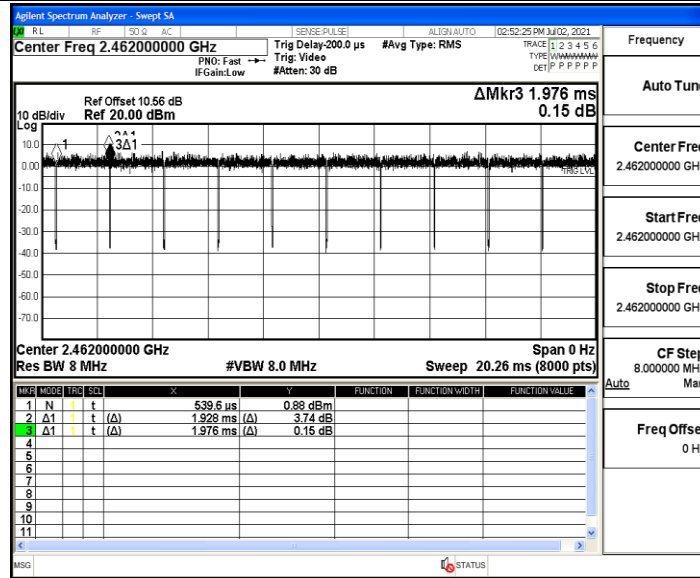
Agilent Spectrum Analyzer - Swept SA
RL RF 50 Ω AC SENSE:PULSE ALIGN AUTO 02:52:25 PM Jul 02, 2021
Center Freq 2.462000000 GHz
PNO: Fast IFGain:Low
Trig Delay-200.0 µs Trig: Video #Atten: 30 dB
#Avg Type: RMS
TRACE 1 2 3 4 5 6 TYPE WWWWWW DET P P P P P P
Frequency

10 dB/div Log
Ref Offset 10.56 dB
Ref 20.00 dBm
ΔMkr3 1.976 ms
0.15 dB
1
2Δ1
3Δ1
TRIG LVL
10.0
0.00
-10.0
-20.0
-30.0
-40.0
-50.0
-60.0
-70.0
Center 2.462000000 GHz
Res BW 8 MHz
#VBW 8.0 MHz
Span 0 Hz
Sweep 20.26 ms (8000 pts)

| MKR | MODE | TRC | SCL | X | | Y | | FUNCTION | FUNCTION WIDTH | FUNCTION VALUE |
|---|---|---|---|---|---|---|---|---|---|---|
| 1 | N | 1 | t | | 539.6 µs | | 0.88 dBm | | | |
| 2 | Δ1 | 1 | t | (Δ) | 1.928 ms | (Δ) | 3.74 dB | | | |
| 3 | Δ1 | 1 | t | (Δ) | 1.976 ms | (Δ) | 0.15 dB | | | |
| 4 | | | | | | | | | | |
| 5 | | | | | | | | | | |
| 6 | | | | | | | | | | |
| 7 | | | | | | | | | | |
| 8 | | | | | | | | | | |
| 9 | | | | | | | | | | |
| 10 | | | | | | | | | | |
| 11 | | | | | | | | | | |

Auto Tun
Center Fre
2.462000000 GH
Start Fre
2.462000000 GH
Stop Fre
2.462000000 GH
CF Ste
8.000000 MH
Auto Ma
Freq Offse
0 H
MSG
STATUS